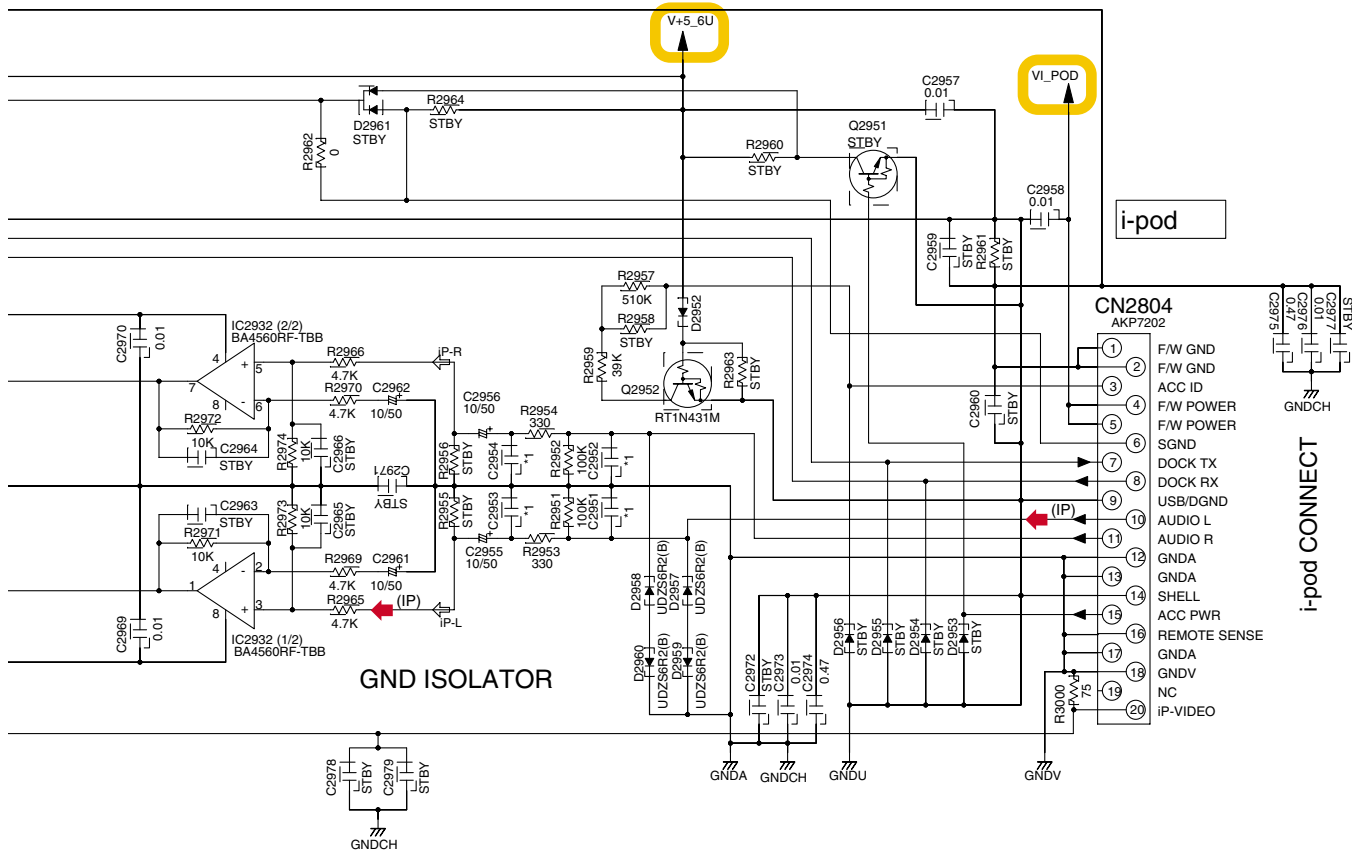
V+5_6U

VI_POD

C2957
0.01

R2964
STBY

D2961
STBY

R2962
0

R2960
STBY

Q2951
STBY

C2958
0.01

i-pod

C2959
STBY
R2961
STBY

R2957
510K

D2952

R2958
STBY

R2959
39K

Q2952

R2963
STBY

RT1N431M

CN2804
AKP7202

C2975
C2976
0.47
C2977
0.01
STBY

GNDCH

IC2932 (2/2)
BA4560RF-TBB

C2970
0.01

R2966
4.7K

iP-R

R2970
4.7K

C2962
10/50

C2956
10/50

R2954
330

R2972
10K

C2964
STBY

R2974
10K

C2966
STBY

R2956
STBY

C2954
*1

R2952
100K

C2952
*1

C2971
STBY

C2960
STBY

C2963
STBY

R2971
10K

R2973
10K

C2965
STBY

R2955
STBY

C2953
*1

R2951
100K

C2951
*1

(IP)

C2955
10/50

R2953
330

R2969
4.7K

C2961
10/50

R2965
4.7K

(IP)

iP-L

C2969
0.01

IC2932 (1/2)
BA4560RF-TBB

D2958
UDZS6R2(B)
D2957
UDZS6R2(B)

D2960
UDZS6R2(B)
D2959
UDZS6R2(B)

GND ISOLATOR

C2972
STBY
C2973
0.01
C2974
0.47

D2956
STBY
D2955
STBY
D2954
STBY
D2953
STBY

R3000
75

| | |
|---|---|
| 1 | F/W GND |
| 2 | F/W GND |
| 3 | ACC ID |
| 4 | F/W POWER |
| 5 | F/W POWER |
| 6 | SGND |
| 7 | DOCK TX |
| 8 | DOCK RX |
| 9 | USB/DGND |
| 10 | AUDIO L |
| 11 | AUDIO R |
| 12 | GNDA |
| 13 | GNDA |
| 14 | SHELL |
| 15 | ACC PWR |
| 16 | REMOTE SENSE |
| 17 | GNDA |
| 18 | GNDV |
| 19 | NC |
| 20 | iP-VIDEO |

i-pod CONNECT

C2978
STBY
C2979
STBY

GNDCH

GNDA

GNDCH

GNDU

GNDV